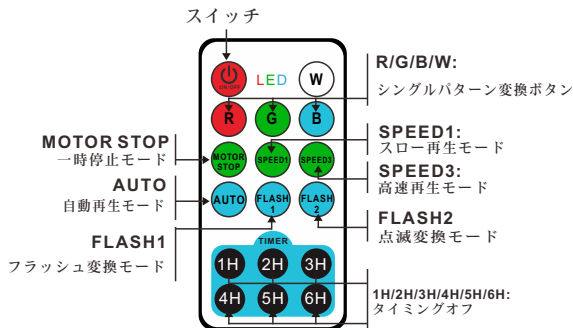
スイッチ

ON/OFF
LED
W
R
G
B
MOTOR STOP
SPEED1
SPEED3
AUTO
FLASH 1
FLASH 2
TIMER
1H
2H
3H
4H
5H
6H

R/G/B/W:
シングルパターン変換ボタン

MOTOR STOP
一時停止モード

SPEED1:
スロー再生モード

SPEED3:
高速再生モード

AUTO
自動再生モード

FLASH2
点滅変換モード

FLASH1
フラッシュ変換モード

1H/2H/3H/4H/5H/6H:
タイミングオフ